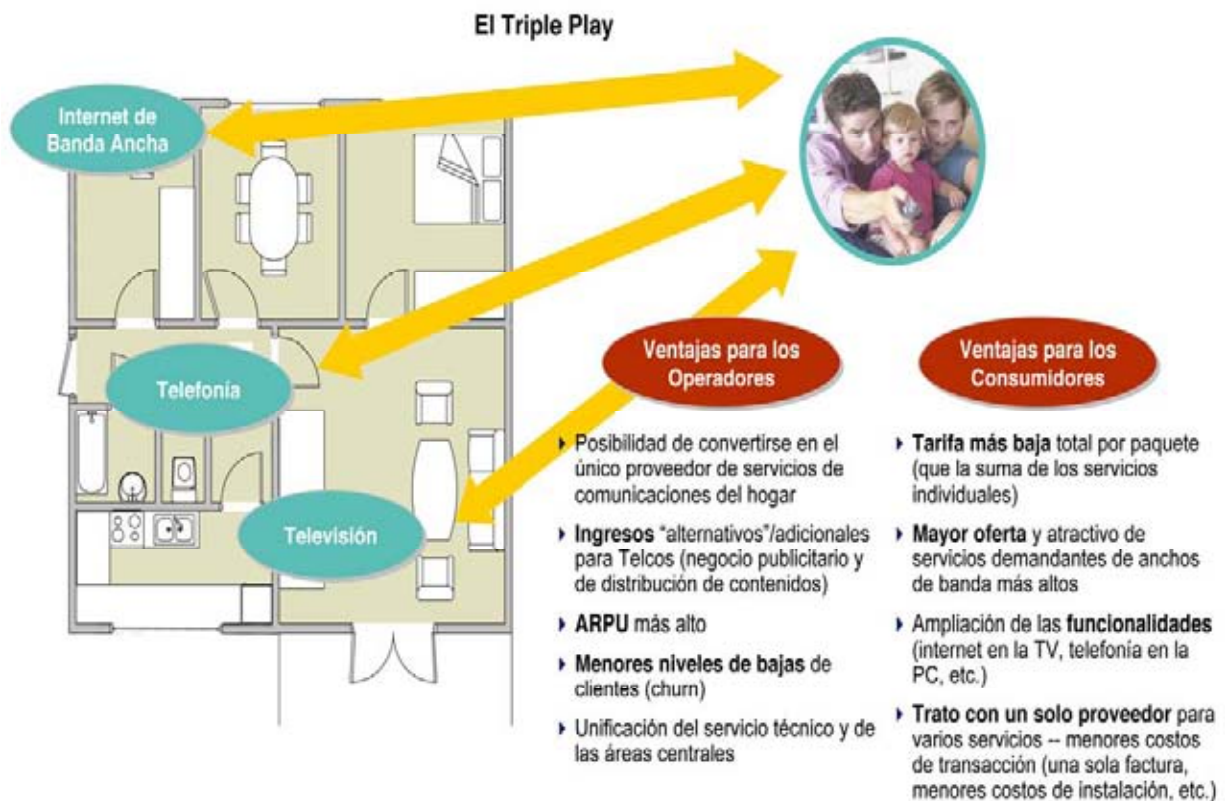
El Triple Play

Internet de Banda Ancha

Telefonía

Televisión

Ventajas para los Operadores

- Posibilidad de convertirse en el único proveedor de servicios de comunicaciones del hogar
- Ingresos "alternativos"/adicionales para Telcos (negocio publicitario y de distribución de contenidos)
- ARPU más alto
- Menores niveles de bajas de clientes (churn)
- Unificación del servicio técnico y de las áreas centrales

Ventajas para los Consumidores

- Tarifa más baja total por paquete (que la suma de los servicios individuales)
- Mayor oferta y atractivo de servicios demandantes de anchos de banda más altos
- Ampliación de las funcionalidades (internet en la TV, telefonía en la PC, etc.)
- Trato con un solo proveedor para varios servicios -- menores costos de transacción (una sola factura, menores costos de instalación, etc.)